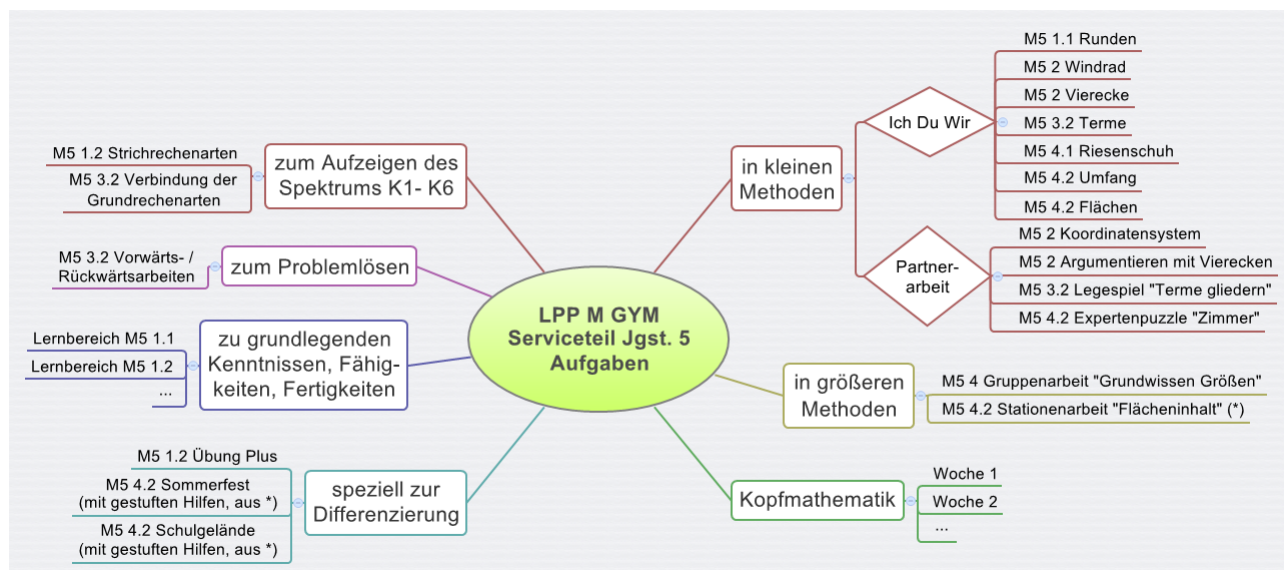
LPP M GYM
Serviceteil Jgst. 5
Aufgaben

zum Aufzeigen des Spektrums K1- K6
M5 1.2 Strichrechenarten
M5 3.2 Verbindung der Grundrechenarten

zum Problemlösen
M5 3.2 Vorwärts- / Rückwärtsarbeiten

zu grundlegenden Kenntnissen, Fähigkeiten, Fertigkeiten
Lernbereich M5 1.1
Lernbereich M5 1.2
...

speziell zur Differenzierung
M5 1.2 Übung Plus
M5 4.2 Sommerfest (mit gestuften Hilfen, aus *)
M5 4.2 Schulgelände (mit gestuften Hilfen, aus *)

in kleinen Methoden
Ich Du Wir
M5 1.1 Runden
M5 2 Windrad
M5 2 Vierecke
M5 3.2 Terme
M5 4.1 Riesenschuh
M5 4.2 Umfang
M5 4.2 Flächen
Partnerarbeit
M5 2 Koordinatensystem
M5 2 Argumentieren mit Vierecken
M5 3.2 Legespiel "Terme gliedern"
M5 4.2 Expertenpuzzle "Zimmer"

in größeren Methoden
M5 4 Gruppenarbeit "Grundwissen Größen"
M5 4.2 Stationenarbeit "Flächeninhalt" (*)

Kopfmathematik
Woche 1
Woche 2
...